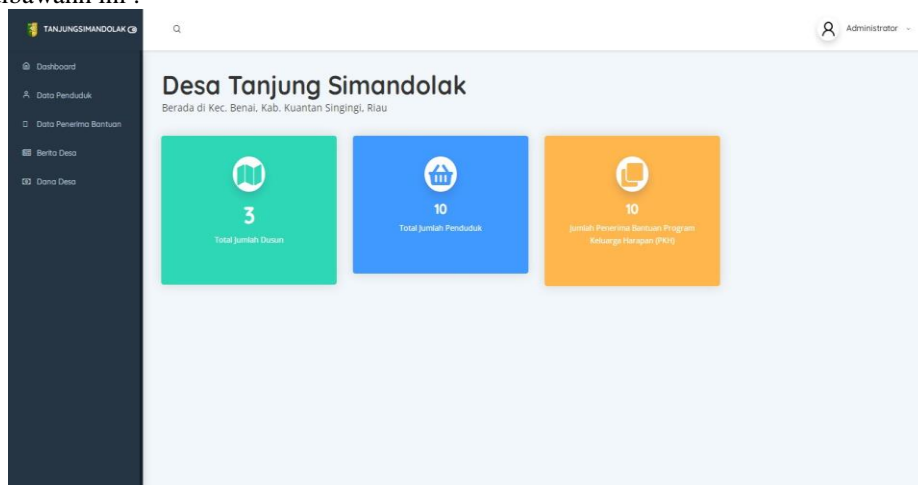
dibawah ini :

TANJUNGSIMANDOLAK

Dashboard
Data Penduduk
Data Penerima Bantuan
Berita Desa
Dana Desa

Administrator

Desa Tanjung Simandolak
Berada di Kec. Benai, Kab. Kuantan Singingi, Riau

3
Total Jumlah Dusun

10
Total Jumlah Penduduk

10
Jumlah Penerima Bantuan Program Keluarga Harapan (PKH)